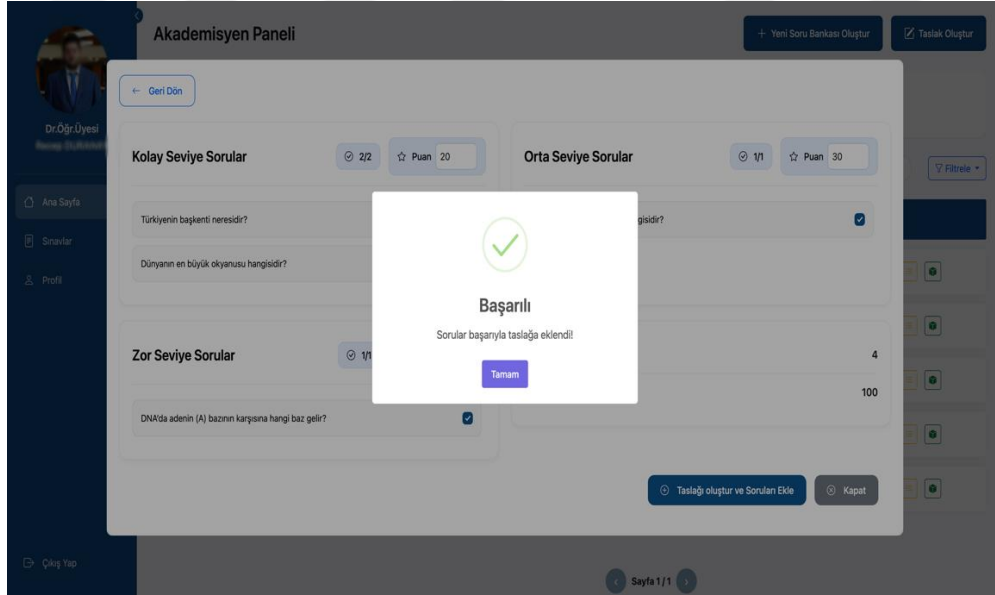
Akademisyen Paneli

+ Yeni Soru Bankası Oluştur

Taslak Oluştur

Dr.Öğr.Üyesi
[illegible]

Ana Sayfa

Sınavlar

Profil

Çıkış Yap

← Geri Dön

Kolay Seviye Sorular

2/2

Puan 20

Türkiyenin başkenti neresidir?

Dünyanın en büyük okyanusu hangisidir?

Orta Seviye Sorular

1/1

Puan 30

gisidir?

Filtrele

Zor Seviye Sorular

1/1

DNA'da adenin (A) bazının karşısına hangi baz gelir?

4

100

Başarılı

Sorular başarıyla taslağa eklendi!

Tamam

Taslağı oluştur ve Soruları Ekle

Kapat

Sayfa 1 / 1